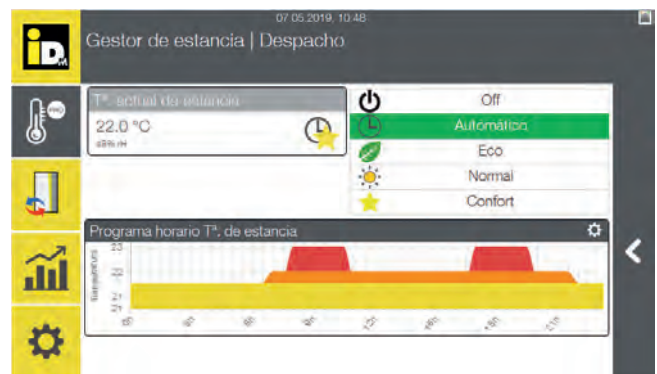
07.05.2019, 10:48

iD

Gestor de estancia | Despacho

PRO

Tª. actual de estancia

22.0 °C

45% rH

Off

Automático

Eco

Normal

Confort

Programa horario Tª. de estancia

Temperatura

23

22

21

20

0h

3h

6h

9h

12h

15h

18h

21h